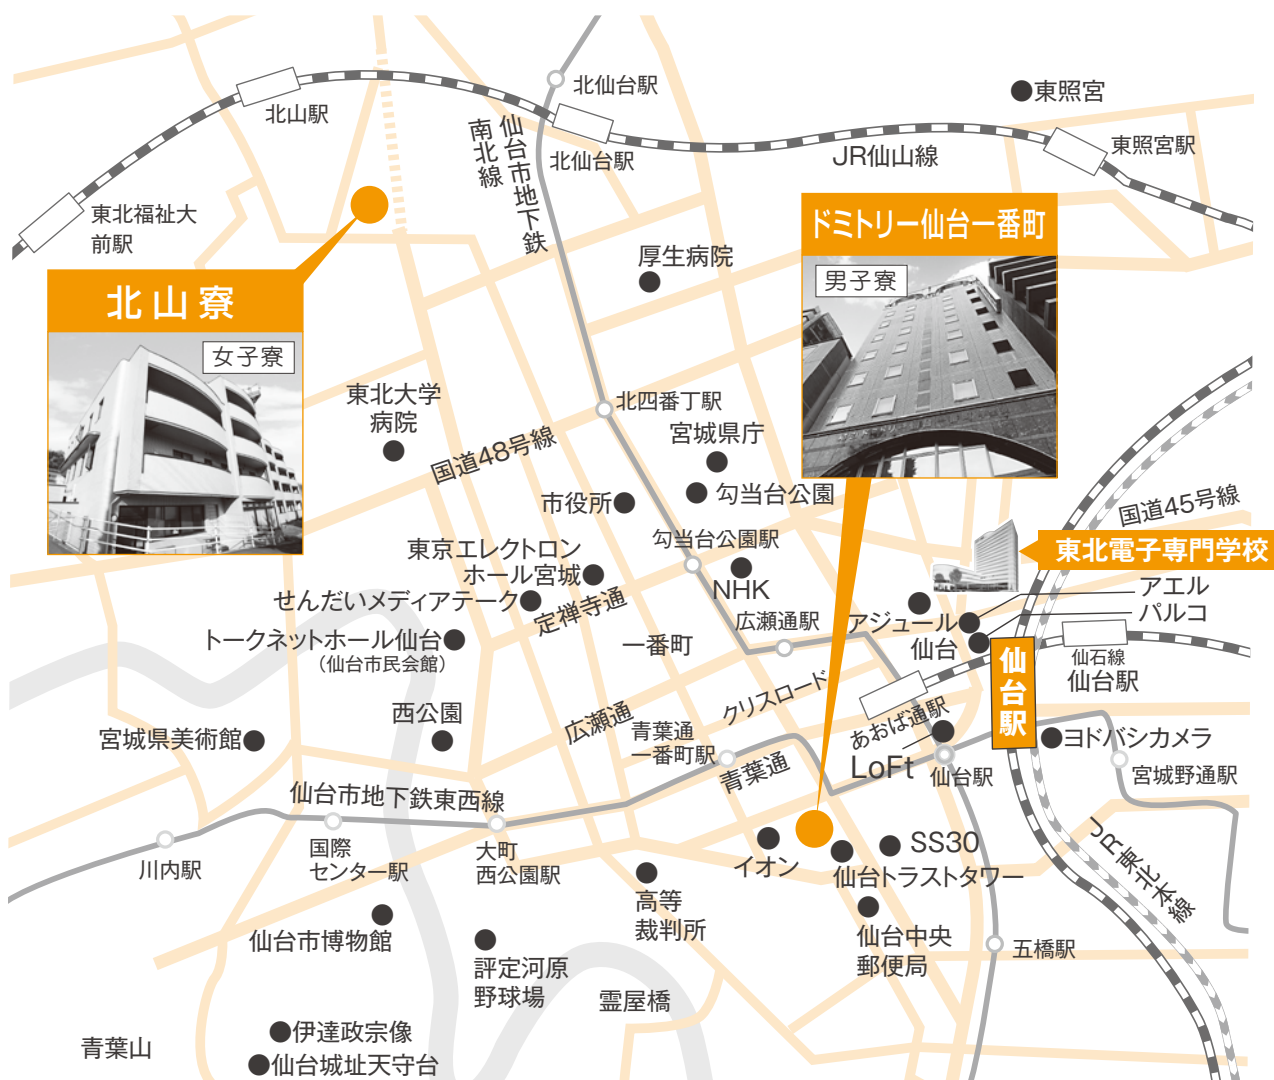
北山駅

北仙台駅

南北線

仙台市地下鉄

北仙台駅

JR仙山線

東照宮

東照宮駅

東北福祉大前駅

ドミトリー仙台一番町

男子寮

厚生病院

北山寮

女子寮

東北大学病院

北四番丁駅

宮城県庁

国道48号線

市役所

勾当台公園

勾当台公園駅

国道45号線

東北電子専門学校

東京エレクトロンホール宮城

せんだいメディアテーク

定禅寺通

NHK

アエル

パルコ

広瀬通駅

アジュール仙台

トークネットホール仙台
（仙台市民会館）

一番町

仙石線
仙台駅

仙台駅

西公園

クリスロード

あおば通駅

宮城県美術館

広瀬通

青葉通一番町駅

ヨドバシカメラ

LoFt

仙台駅

宮城野通駅

青葉通

仙台市地下鉄東西線

SS30

川内駅

国際センター駅

大町西公園駅

イオン

仙台トラストタワー

JR東北本線

高等裁判所

仙台市博物館

仙台中央郵便局

五橋駅

評定河原野球場

霊屋橋

伊達政宗像

青葉山

仙台城址天守台